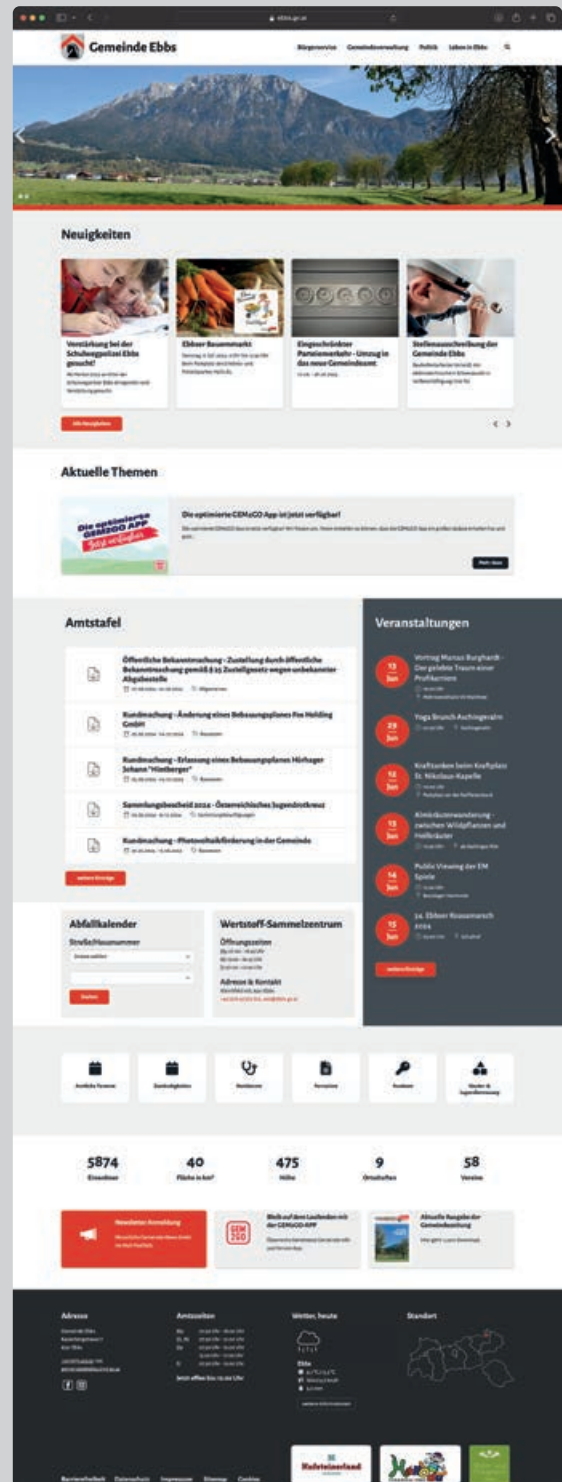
ebbs.gv.at

Gemeinde Ebbs

Bürgerservice Gemeindeverwaltung Politik Leben in Ebbs

Neuigkeiten

Verstärkung bei der Schulwegpolizei Ebbs gesucht!

Ebbser Bauernmarkt

Eingeschränkter Parteienverkehr - Umzug in das neue Gemeindeamt

Stellenausschreibung der Gemeinde Ebbs

Alle Neuigkeiten

Aktuelle Themen

Die optimierte GEM2GO App jetzt verfügbar!

Die optimierte GEM2GO-App ist jetzt verfügbar!

Mehr dazu

Amtstafel

Öffentliche Bekanntmachung - Zustellung durch öffentliche Bekanntmachung gemäß § 25 Zustellgesetz wegen unbekannter Abgabestelle

Kundmachung - Änderung eines Bebauungsplanes Fox Holding GmbH

Kundmachung - Erlassung eines Bebauungsplanes Hörhager Johann "Hinterberger"

Sammlungsbescheid 2024 - Österreichisches Jugendrotkreuz

Kundmachung - Photovoltaikförderung in der Gemeinde

weitere Einträge

Veranstaltungen

13 Jun Vortrag Manus Burghardt - Der gelebte Traum einer Profikarriere

29 Jun Yoga Brunch Aschingeralm

12 Jun Krafttanken beim Kraftplatz St. Nikolaus-Kapelle

13 Jun Almkräuterwanderung - zwischen Wildpflanzen und Heilkräuter

14 Jun Public Viewing der EM Spiele

15 Jun 34. Ebbser Rosenmarsch 2024

weitere Einträge

Abfallkalender

Straße/Hausnummer

Suchen

Wertstoff-Sammelzentrum

Öffnungszeiten

Adresse & Kontakt

Amtliche Formular

Zuständigkeiten

Notdienste

Formulare

Kontakt

Kinder & Jugendbetreuung

5874 Einwohner

40 Fläche in km²

475 Höhe

9 Ortsteile

58 Vereine

Newsletter Anmeldung

Bleib auf dem Laufenden mit der GEM2GO APP

Aktuelle Ausgabe der Gemeindezeitung

Adresse

Amtszeiten

Wetter, heute

Standort

Ebbs

Barrierefreiheit Datenschutz Impressum Sitemap Cookies